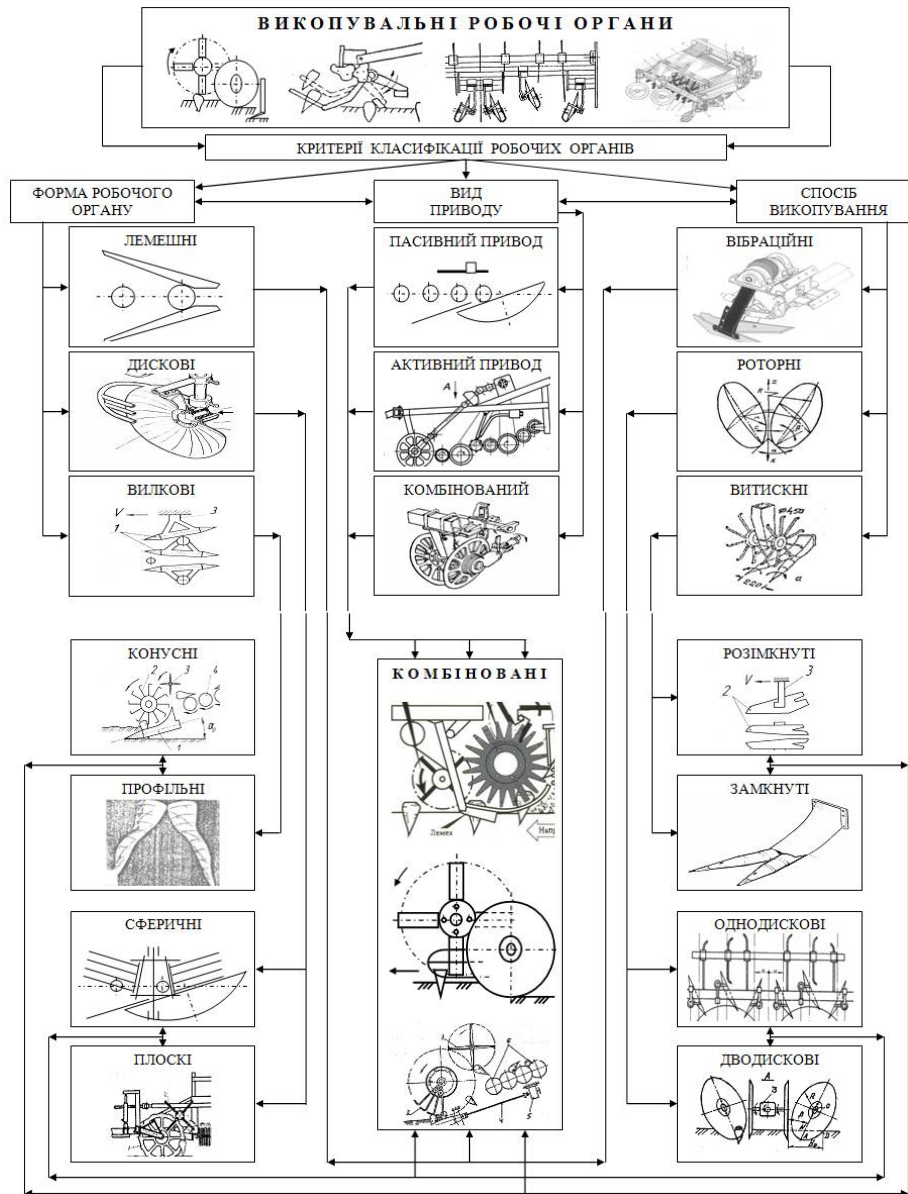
ВИКОПУВАЛЬНІ РОБОЧІ ОРГАНИ

КРИТЕРІЇ КЛАСИФІКАЦІЇ РОБОЧИХ ОРГАНІВ

ФОРМА РОБОЧОГО ОРГАНУ

ВИД ПРИВОДУ

СПОСІБ ВИКОПУВАННЯ

ЛЕМЕШНІ

ПАСИВНИЙ ПРИВОД

ВІБРАЦІЙНІ

ДИСКОВІ

АКТИВНИЙ ПРИВОД

A

РОТОРНІ

ВИЛКОВІ

V 3 1

КОМБІНОВАНИЙ

ВИТИСКНІ

КОНУСНІ

2 3 4

$\alpha_0$

1

КОМБІНОВАНІ

Лемех

Нап

РОЗІМКНУТІ

V 3 2

ПРОФІЛЬНІ

ЗАМКНУТІ

СФЕРИЧНІ

ОДНОДИСКОВІ

ПЛОСКІ

ДВОДИСКОВІ

A

3